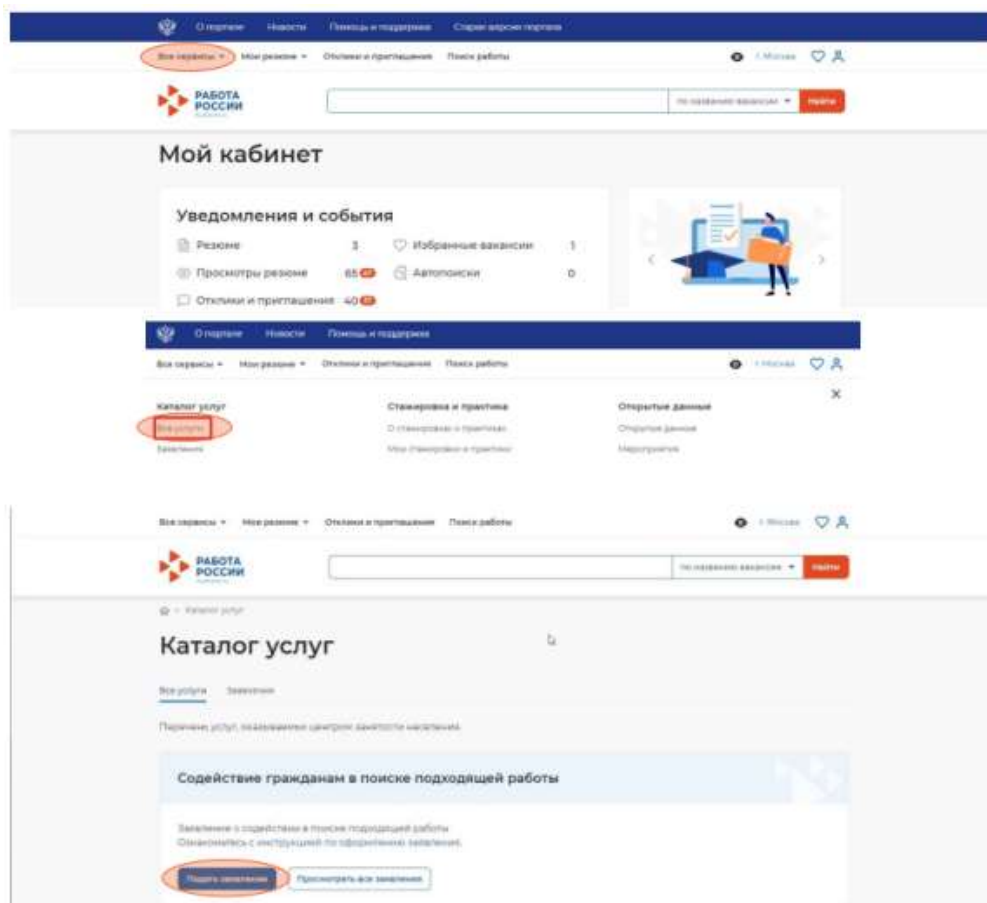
О портале Новости Помощь и поддержка Старая версия портала

Все сервисы Мои резюме Отклики и приглашения Поиск работы

г. Москва

РАБОТА РОССИИ

по названию вакансии Найти

Мой кабинет

Уведомления и события

Резюме 3

Избранные вакансии 1

Просмотры резюме 65

Автопоиски 0

Отклики и приглашения 40

О портале Новости Помощь и поддержка

Все сервисы Мои резюме Отклики и приглашения Поиск работы

г. Москва

Каталог услуг

Все услуги

Заявления

Стажировка и практика

О стажировках и практиках

Мои стажировки и практики

Открытые данные

Открытые данные

Мероприятия

Все сервисы Мои резюме Отклики и приглашения Поиск работы

г. Москва

РАБОТА РОССИИ

по названию вакансии Найти

Каталог услуг

Каталог услуг

Все услуги Заявления

Перечень услуг, оказываемых центром занятости населения

Содействие гражданам в поиске подходящей работы

Заявление о содействии в поиске подходящей работы
Ознакомьтесь с инструкцией по оформлению заявления.

Подать заявление Просмотреть все заявления